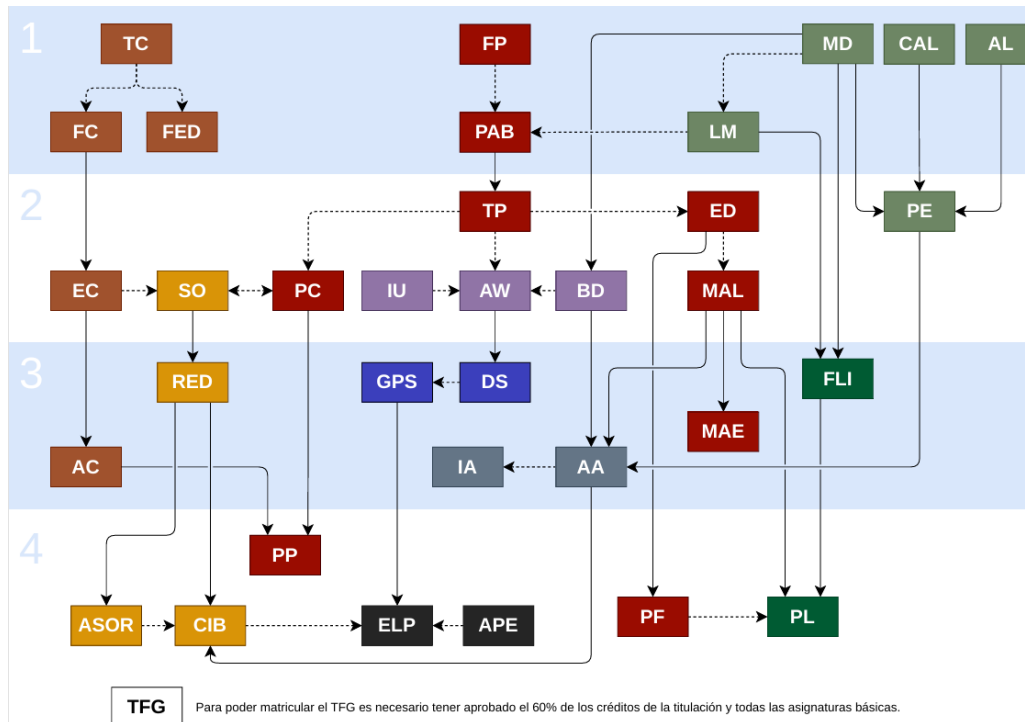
1

TC

FP

MD

CAL

AL

FC

FED

PAB

LM

2

TP

ED

PE

EC

SO

PC

IU

AW

BD

MAL

3

RED

GPS

DS

FLI

MAE

AC

IA

AA

4

PP

PF

PL

ASOR

CIB

ELP

APE

TFG

Para poder matricular el TFG es necesario tener aprobado el 60% de los créditos de la titulación y todas las asignaturas básicas.